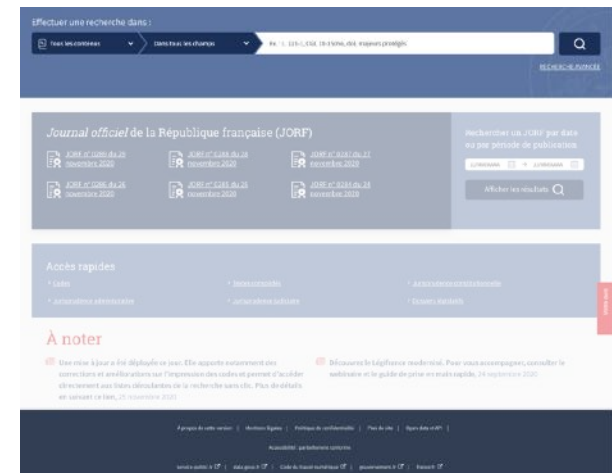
Effectuer une recherche dans :

Tous les contenus

Dans tous les champs

Ex : L. 121-1, 152, 7e chose, élu, majeurs protégés

RECHERCHE AVANCÉE

Journal officiel de la République française (JORF)

JORF n°0286 du 29 novembre 2020

JORF n°0285 du 28 novembre 2020

JORF n°0287 du 27 novembre 2020

JORF n°0286 du 26 novembre 2020

JORF n°0285 du 25 novembre 2020

JORF n°0284 du 24 novembre 2020

Rechercher un JORF par date ou par période de publication

JJ/MM/AAAA

JJ/MM/AAAA

Afficher les résultats

Accès rapides

Codes

Textes consolidés

Jurisprudence constitutionnelle

Jurisprudence administrative

Jurisprudence judiciaire

Dossiers législatifs

À noter

Une mise à jour a été déployée ce jour. Elle apporte notamment des corrections et améliorations sur l'impression des codes et permet d'accéder directement aux listes déroulantes de la recherche sans clic. Plus de détails en suivant ce lien. 25 novembre 2020

Découvrez le Légifrance modernisé. Pour vous accompagner, consultez le webinaire et le guide de prise en main rapide. 24 septembre 2020

À propos de cette version | Mentions légales | Politique de confidentialité | Plan du site | Open data et API |

Accessibilité : partiellement conforme

service-public.fr | data.gouv.fr | Code du travail numérique | gouvernement.fr | Eurovoc